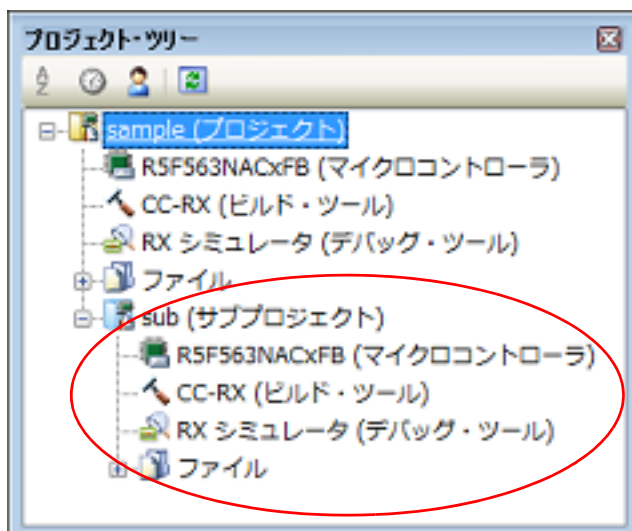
プロジェクト・ツリー

sample (プロジェクト)
R5F563NACxFB (マイクロコントローラ)
CC-RX (ビルド・ツール)
RX シミュレータ (デバッグ・ツール)
ファイル
sub (サブプロジェクト)
R5F563NACxFB (マイクロコントローラ)
CC-RX (ビルド・ツール)
RX シミュレータ (デバッグ・ツール)
ファイル